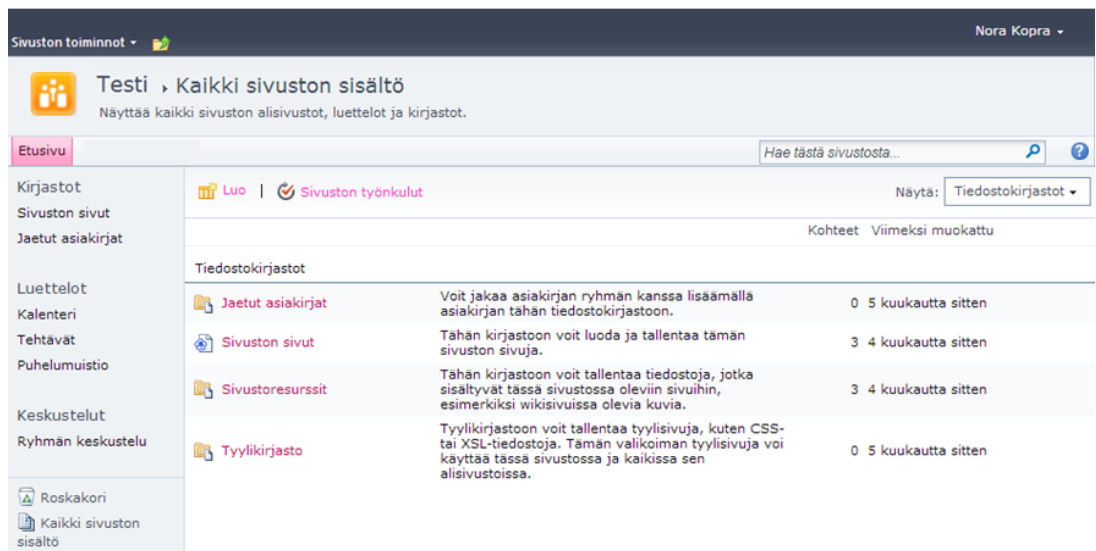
Sivuston toiminnot ▾

Nora Kopra ▾

Testi ▸ Kaikki sivuston sisältö

Näyttää kaikki sivuston alisivustot, luettelot ja kirjastot.

Etusivu

Hae tästä sivustosta...

Kirjastot
Sivuston sivut
Jaetut asiakirjat

Luettelot
Kalenteri
Tehtävät
Puhelumuistio

Keskustelut
Ryhmän keskustelu

Roskakori
Kaikki sivuston sisältö

Luo | Sivuston työnkulut

Näytä: Tiedostokirjastot ▾

| | | Kohteet | Viimeksi muokattu |
|---|---|---|---|
| Tiedostokirjastot | | | |
| Jaetut asiakirjat | Voit jakaa asiakirjan ryhmän kanssa lisäämällä asiakirjan tähän tiedostokirjastoon. | 0 | 5 kuukautta sitten |
| Sivuston sivut | Tähän kirjastoon voit luoda ja tallentaa tämän sivuston sivuja. | 3 | 4 kuukautta sitten |
| Sivustoresurssit | Tähän kirjastoon voit tallentaa tiedostoja, jotka sisältyvät tässä sivustossa oleviin sivuihin, esimerkiksi wikisivuissa olevia kuvia. | 3 | 4 kuukautta sitten |
| Tyylikirjasto | Tyylikirjastoon voit tallentaa tyylisivuja, kuten CSS- tai XSL-tiedostoja. Tämän valikoiman tyylisivuja voi käyttää tässä sivustossa ja kaikissa sen alisivustoissa. | 0 | 5 kuukautta sitten |